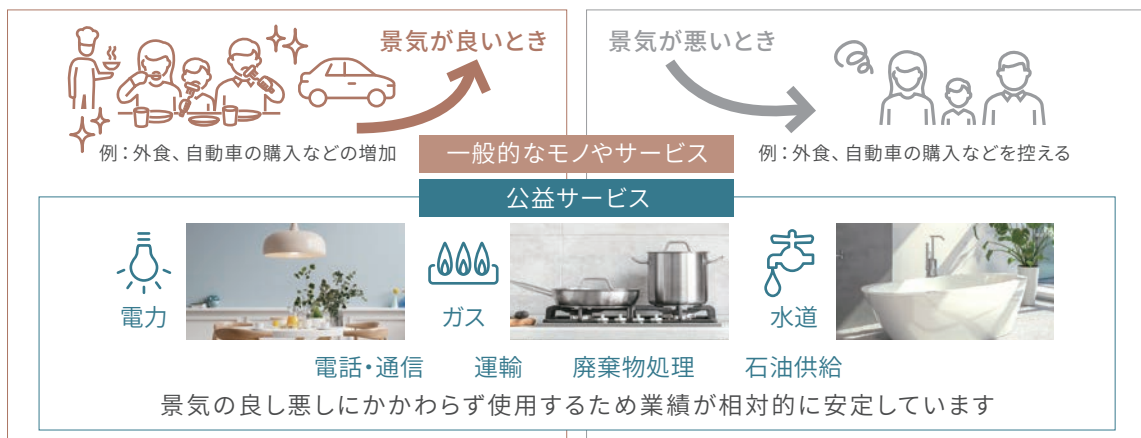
景気が良いとき

例：外食、自動車の購入などの増加

景気が悪いとき

例：外食、自動車の購入などを控える

一般的なモノやサービス

公益サービス

電力

ガス

水道

電話・通信　運輸　廃棄物処理　石油供給

景気の良し悪しにかかわらず使用するため業績が相対的に安定しています